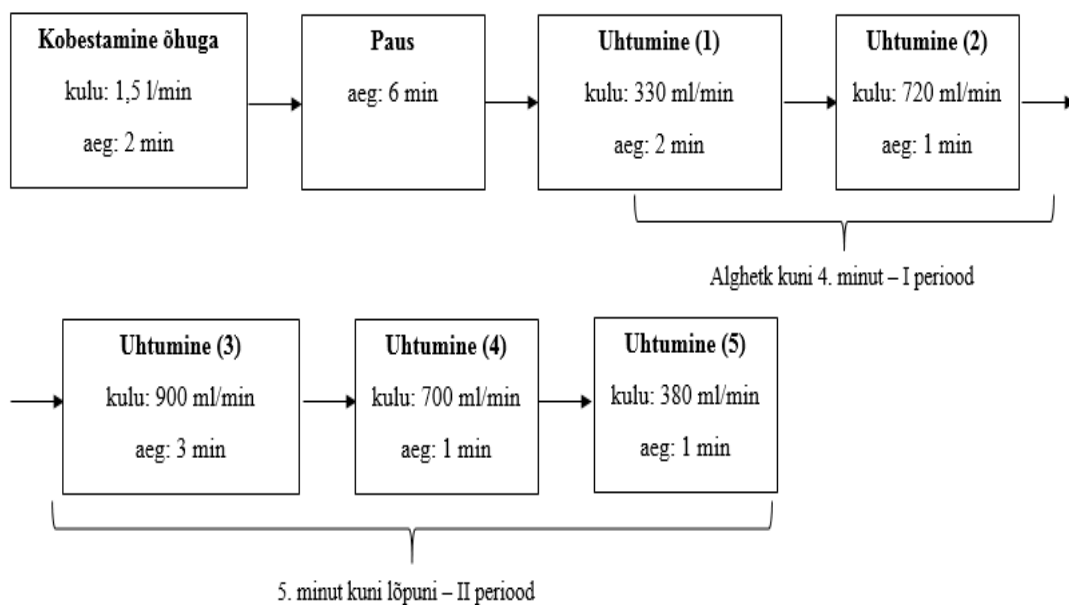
**Kobestamine õhuga**
kulu: 1,5 l/min
aeg: 2 min

**Paus**
aeg: 6 min

**Uhtumine (1)**
kulu: 330 ml/min
aeg: 2 min

**Uhtumine (2)**
kulu: 720 ml/min
aeg: 1 min

Alghetk kuni 4. minut – I periood

**Uhtumine (3)**
kulu: 900 ml/min
aeg: 3 min

**Uhtumine (4)**
kulu: 700 ml/min
aeg: 1 min

**Uhtumine (5)**
kulu: 380 ml/min
aeg: 1 min

5. minut kuni lõpuni – II periood